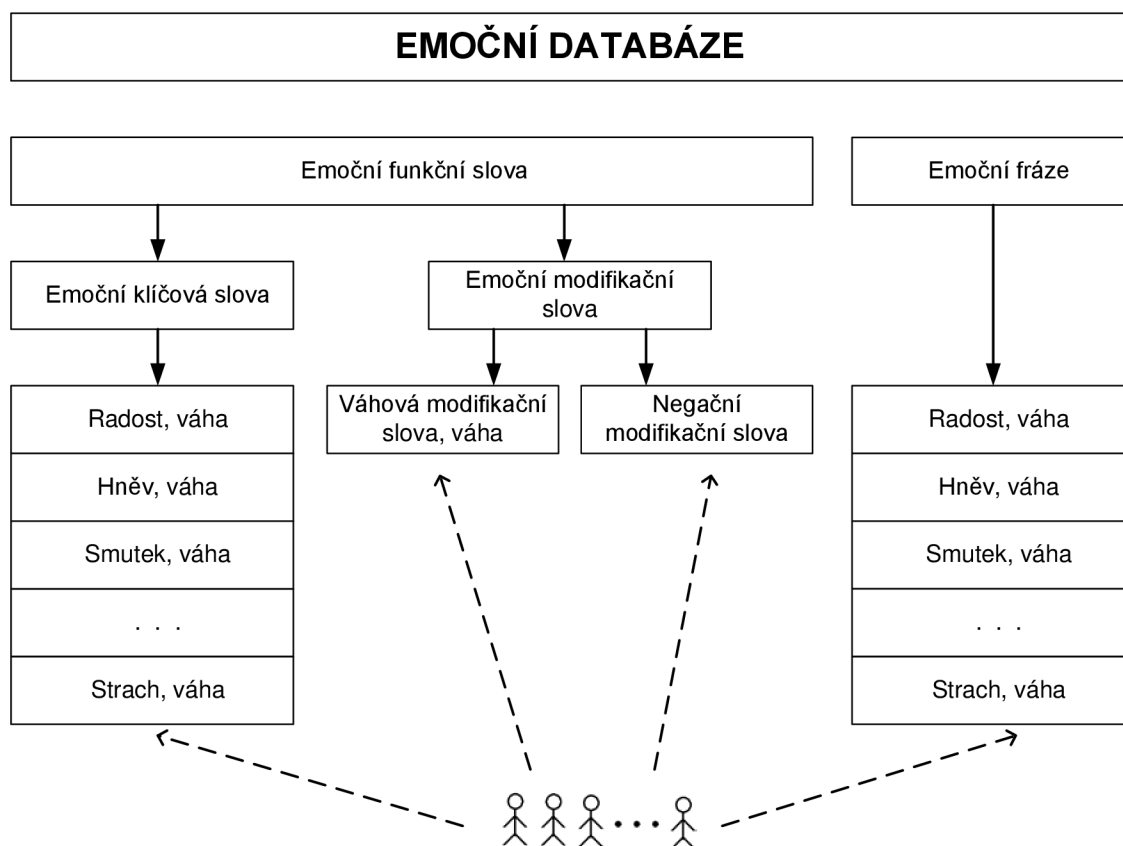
EMOČNÍ DATABÁZE

Emoční funkční slova

Emoční fráze

Emoční klíčová slova

Emoční modifikační slova

Radost, váha

Hněv, váha

Smutek, váha

. . .

Strach, váha

Váhová modifikační slova, váha

Negační modifikační slova

Radost, váha

Hněv, váha

Smutek, váha

. . .

Strach, váha